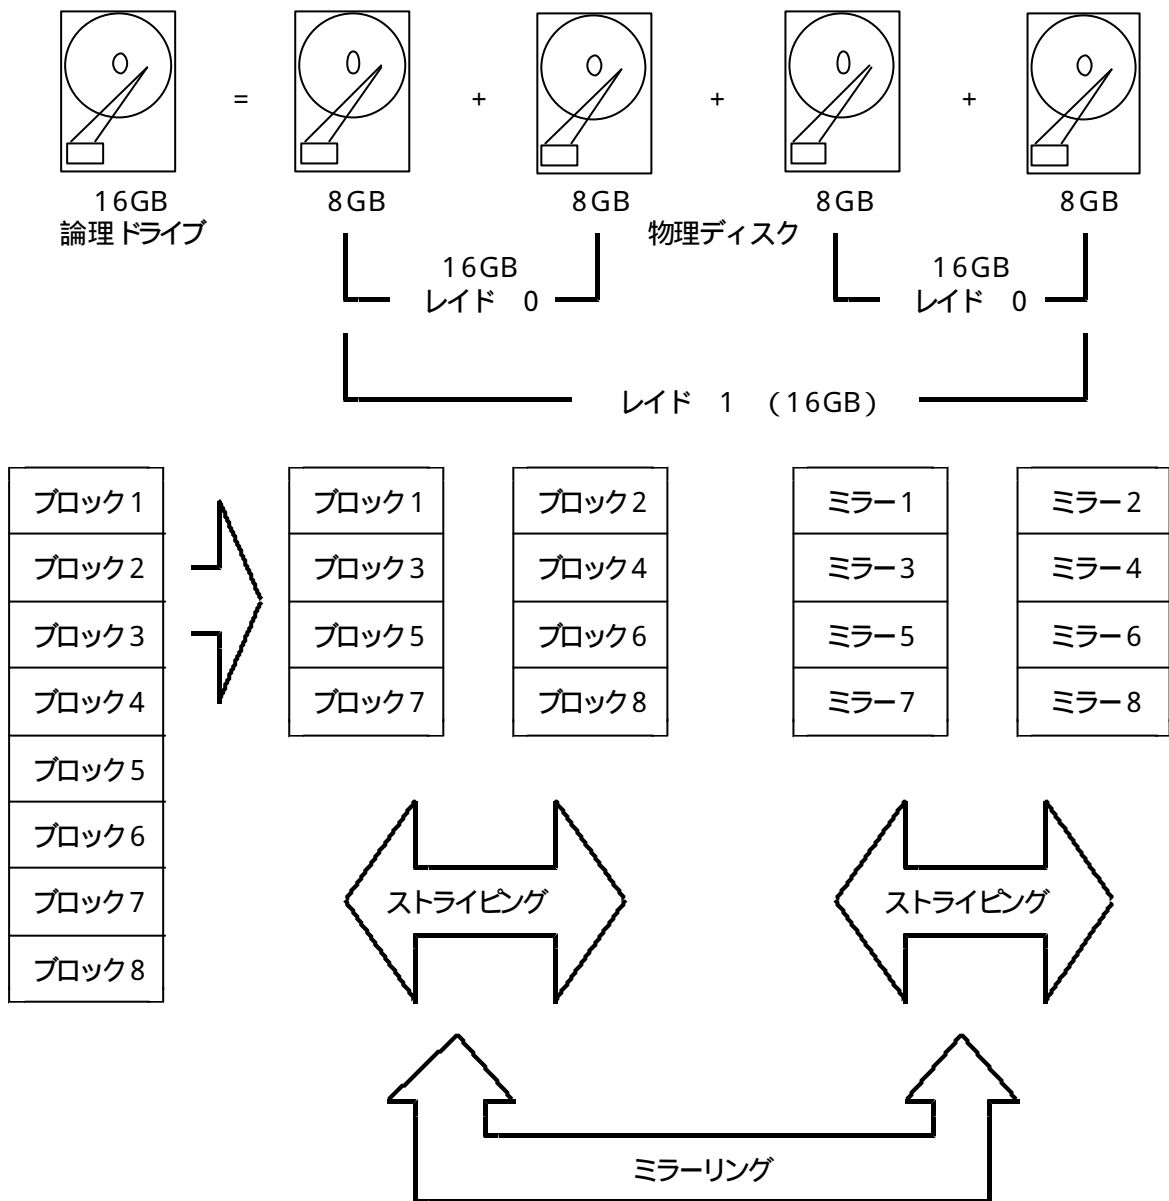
=
+
+
+

16GB
論理ドライブ

8GB
8GB
物理ディスク
8GB
8GB

16GB
レイド 0

16GB
レイド 0

レイド 1 (16GB)

| ブロック1 |
|---|
| ブロック2 |
| ブロック3 |
| ブロック4 |
| ブロック5 |
| ブロック6 |
| ブロック7 |
| ブロック8 |

| ブロック1 |
|---|
| ブロック3 |
| ブロック5 |
| ブロック7 |

| ブロック2 |
|---|
| ブロック4 |
| ブロック6 |
| ブロック8 |

| ミラー1 |
|---|
| ミラー3 |
| ミラー5 |
| ミラー7 |

| ミラー2 |
|---|
| ミラー4 |
| ミラー6 |
| ミラー8 |

ストライピング

ストライピング

ミラーリング